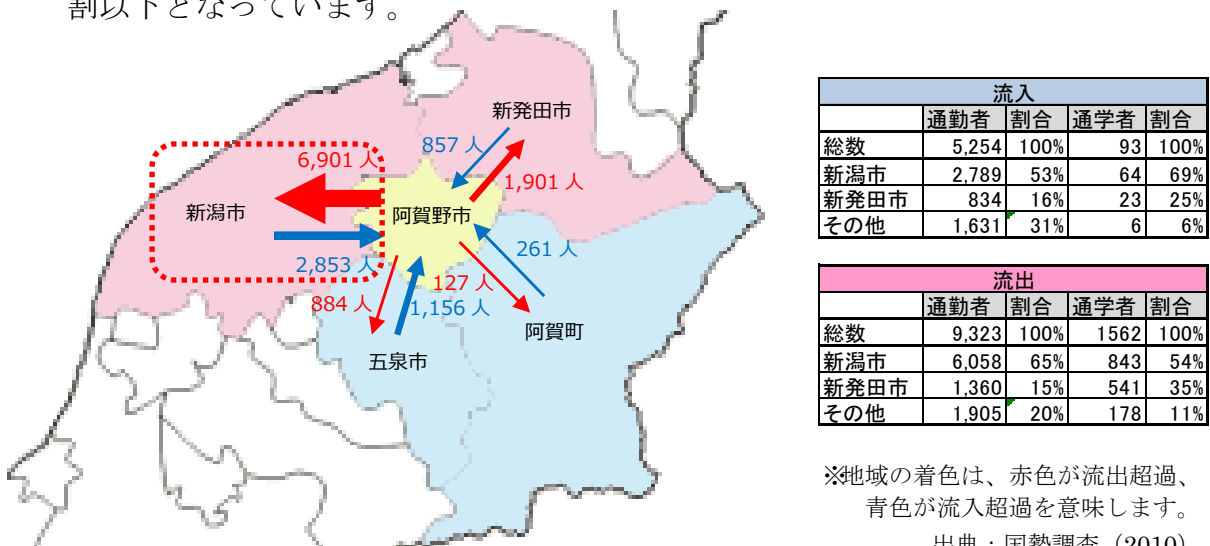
割以下となっています。

新発田市
857 人
6,901 人
1,901 人
新潟市
阿賀野市
261 人
2,853 人
127 人
884 人
1,156 人
阿賀町
五泉市

| 流入 | | | | |
|---|---|---|---|---|
| | 通勤者 | 割合 | 通学者 | 割合 |
| 総数 | 5,254 | 100% | 93 | 100% |
| 新潟市 | 2,789 | 53% | 64 | 69% |
| 新発田市 | 834 | 16% | 23 | 25% |
| その他 | 1,631 | 31% | 6 | 6% |

| 流出 | | | | |
|---|---|---|---|---|
| | 通勤者 | 割合 | 通学者 | 割合 |
| 総数 | 9,323 | 100% | 1562 | 100% |
| 新潟市 | 6,058 | 65% | 843 | 54% |
| 新発田市 | 1,360 | 15% | 541 | 35% |
| その他 | 1,905 | 20% | 178 | 11% |

※地域の着色は、赤色が流出超過、青色が流入超過を意味します。

出典：国勢調査（2010）